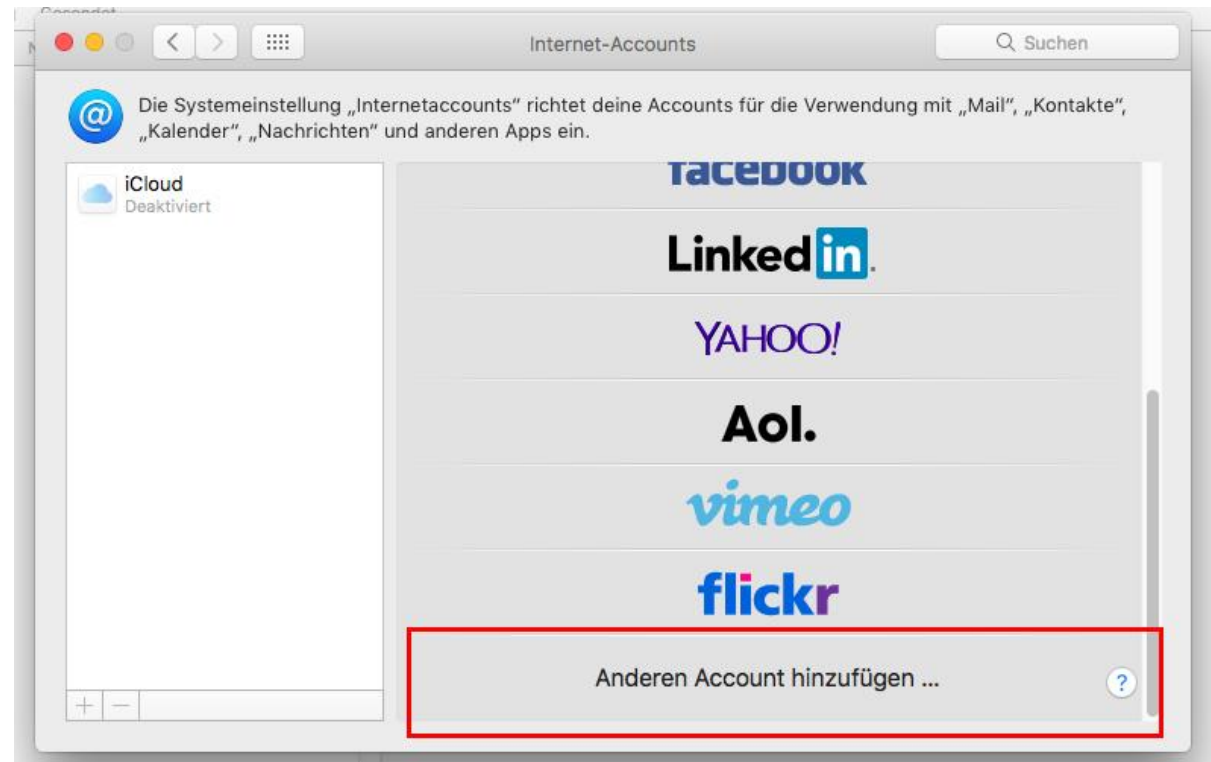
Internet-Accounts

Suchen

Die Systemeinstellung „Internetaccounts" richtet deine Accounts für die Verwendung mit „Mail", „Kontakte", „Kalender", „Nachrichten" und anderen Apps ein.

iCloud
Deaktiviert

+ −

facebook

Linked in.

YAHOO!

Aol.

vimeo

flickr

Anderen Account hinzufügen ...

?